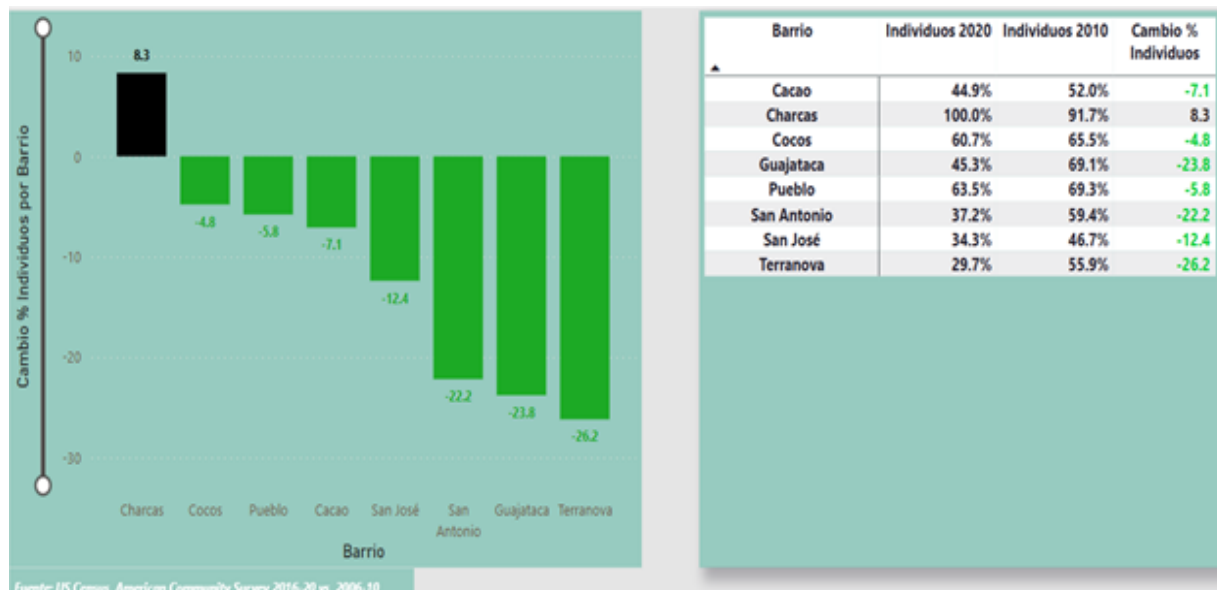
Cambio % Individuos por Barrio

10
0
-10
-20
-30

8.3
-4.8
-5.8
-7.1
-12.4
-22.2
-23.8
-26.2

Charcas Cocos Pueblo Cacao San José San Antonio Guajataca Terranova

Barrio

Fuente: US Census, American Community Survey 2016-20 vs. 2006-10

| Barrio | Individuos 2020 | Individuos 2010 | Cambio % Individuos |
|---|---|---|---|
| Cacao | 44.9% | 52.0% | -7.1 |
| Charcas | 100.0% | 91.7% | 8.3 |
| Cocos | 60.7% | 65.5% | -4.8 |
| Guajataca | 45.3% | 69.1% | -23.8 |
| Pueblo | 63.5% | 69.3% | -5.8 |
| San Antonio | 37.2% | 59.4% | -22.2 |
| San José | 34.3% | 46.7% | -12.4 |
| Terranova | 29.7% | 55.9% | -26.2 |